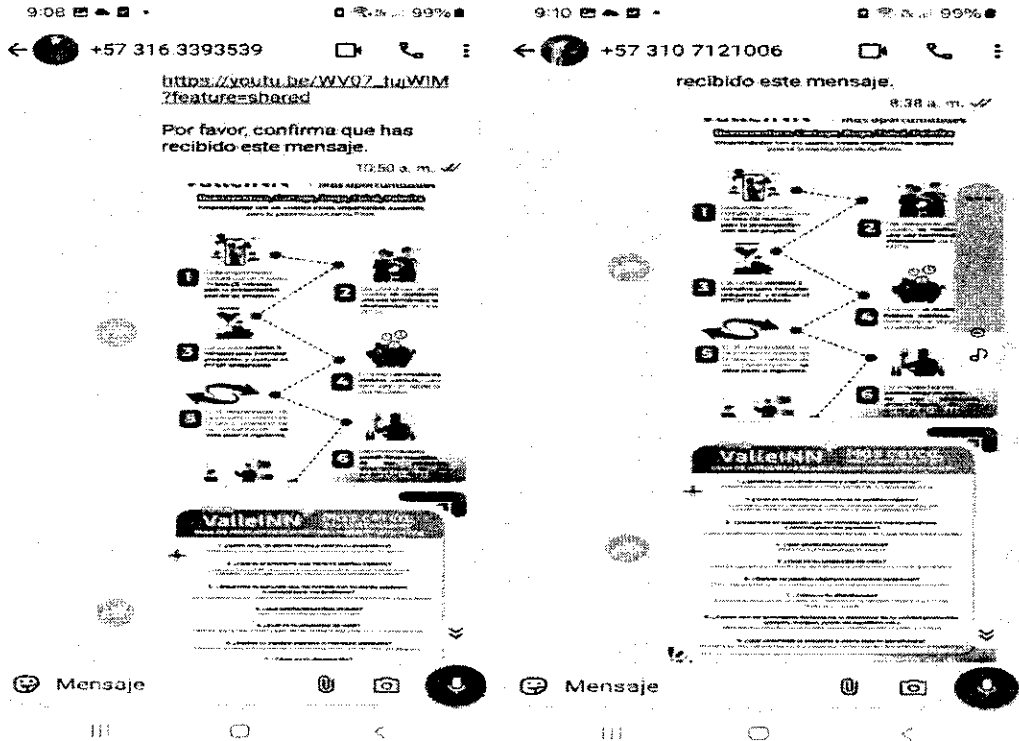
9:08 99%

+57 316 3393539

https://youtu.be/WV07_tujWIM?feature=shared

Por favor, confirma que has recibido este mensaje.

10:50 a. m.

1

2

3

4

5

6

ValleINN

Mensaje

9:10 99%

+57 310 7121006

recibido este mensaje.

8:38 a. m.

1

2

3

4

5

6

ValleINN

Mensaje